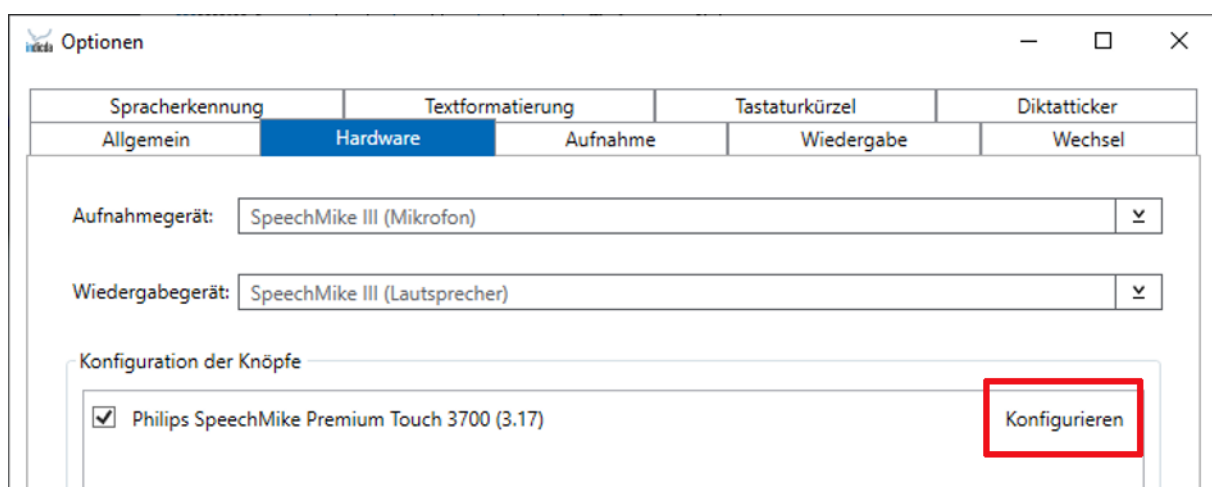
Optionen

Spracherkennung
Textformatierung
Tastaturkürzel
Diktatticker
Allgemein
Hardware
Aufnahme
Wiedergabe
Wechsel

Aufnahmegerät: SpeechMike III (Mikrofon)

Wiedergabegerät: SpeechMike III (Lautsprecher)

Konfiguration der Knöpfe

Philips SpeechMike Premium Touch 3700 (3.17)
Konfigurieren